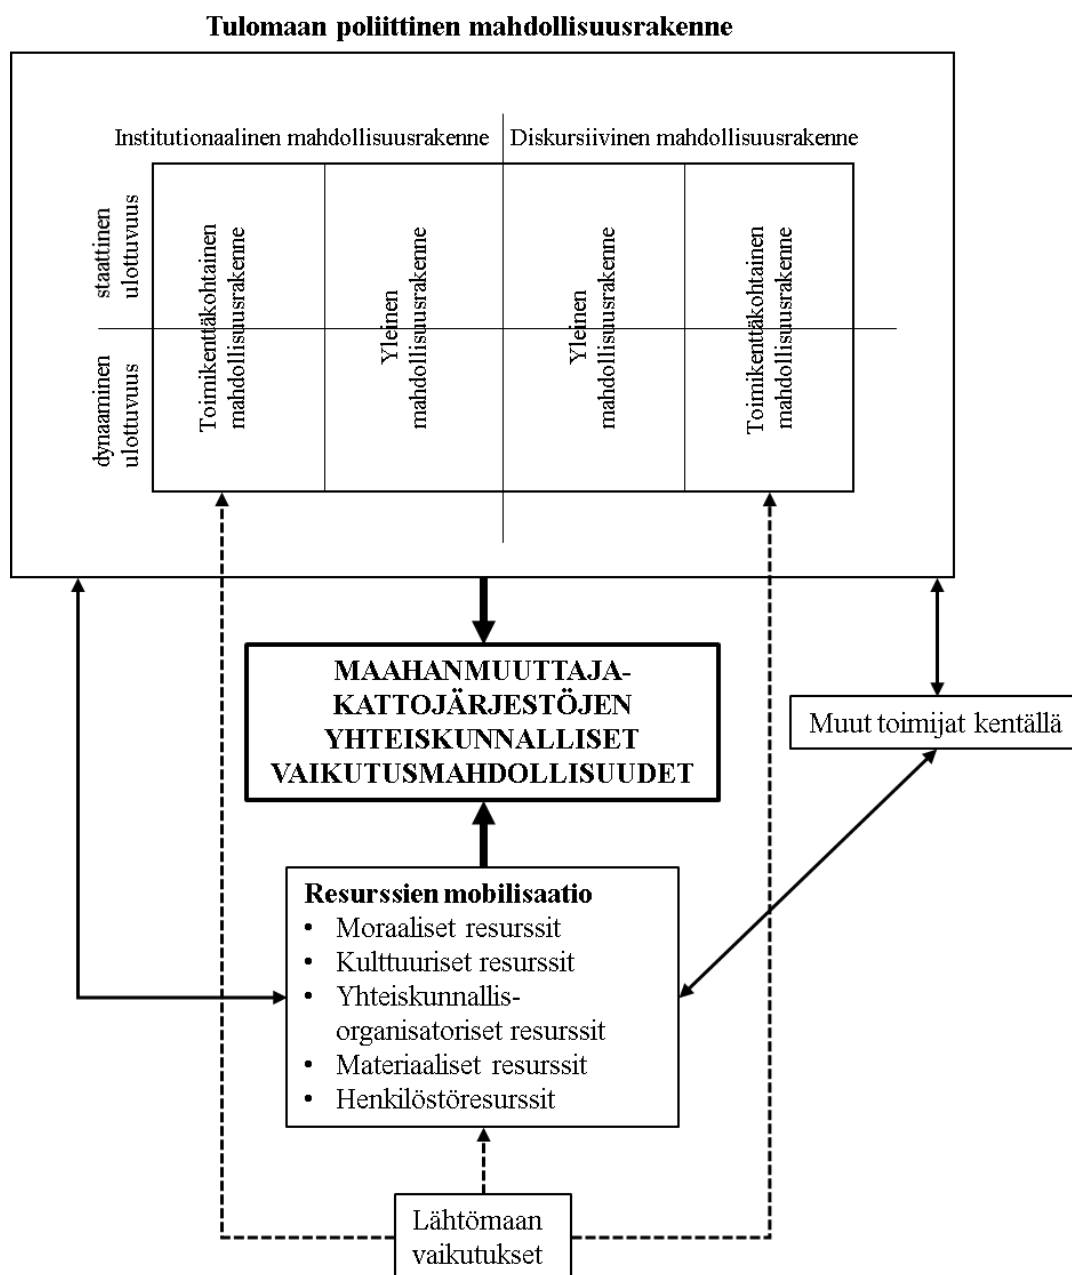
Tulomaan poliittinen mahdollisuusrakenne

Institutionaalinen mahdollisuusrakenne

Diskursiivinen mahdollisuusrakenne

staattinen ulottuvuus

dynaaminen ulottuvuus

Toimikenttäkohtainen mahdollisuusrakenne

Yleinen mahdollisuusrakenne

Yleinen mahdollisuusrakenne

Toimikenttäkohtainen mahdollisuusrakenne

MAAHANMUUTTAJA-KATTOJÄRJESTÖJEN YHTEISKUNNALLISET VAIKUTUSMAHDOLLISUUDET

Muut toimijat kentällä

Resurssien mobilisaatio
• Moraaliset resurssit
• Kulttuuriset resurssit
• Yhteiskunnallis-organisatoriset resurssit
• Materiaaliset resurssit
• Henkilöstöresurssit

Lähtömaan vaikutukset